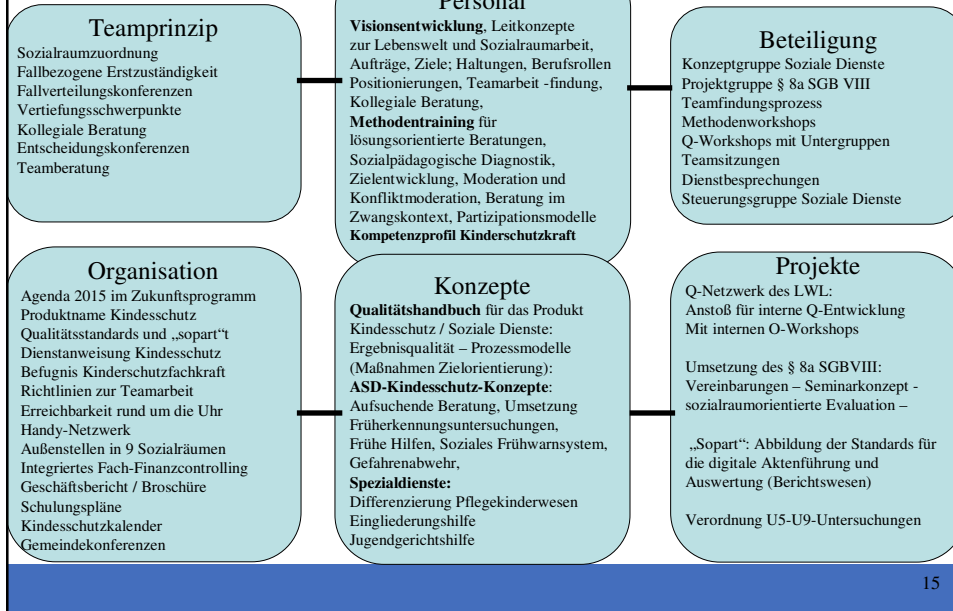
Teamprinzip
Sozialraumzuordnung
Fallbezogene Erstzuständigkeit
Fallverteilungskonferenzen
Vertiefungsschwerpunkte
Kollegiale Beratung
Entscheidungskonferenzen
Teamberatung

Personal
**Visionsentwicklung**, Leitkonzepte zur Lebenswelt und Sozialraumarbeit, Aufträge, Ziele; Haltungen, Berufsrollen Positionierungen, Teamarbeit -findung, Kollegiale Beratung,
**Methodentraining** für lösungsorientierte Beratungen, Sozialpädagogische Diagnostik, Zielentwicklung, Moderation und Konfliktmoderation, Beratung im Zwangskontext, Partizipationsmodelle
**Kompetenzprofil Kinderschutzkraft**

Beteiligung
Konzeptgruppe Soziale Dienste
Projektgruppe § 8a SGB VIII
Teamfindungsprozess
Methodenworkshops
Q-Workshops mit Untergruppen
Teamsitzungen
Dienstbesprechungen
Steuerungsgruppe Soziale Dienste

Organisation
Agenda 2015 im Zukunftsprogramm
Produktname Kindesschutz
Qualitätsstandards und „sopart"t
Dienstanweisung Kindesschutz
Befugnis Kinderschutzfachkraft
Richtlinien zur Teamarbeit
Erreichbarkeit rund um die Uhr
Handy-Netzwerk
Außenstellen in 9 Sozialräumen
Integriertes Fach-Finanzcontrolling
Geschäftsbericht / Broschüre
Schulungspläne
Kindesschutzkalender
Gemeindekonferenzen

Konzepte
**Qualitätshandbuch** für das Produkt Kindesschutz / Soziale Dienste: Ergebnisqualität – Prozessmodelle (Maßnahmen Zielorientierung):
**ASD-Kindesschutz-Konzepte**: Aufsuchende Beratung, Umsetzung Früherkennungsuntersuchungen, Frühe Hilfen, Soziales Frühwarnsystem, Gefahrenabwehr,
**Spezialdienste:**
Differenzierung Pflegekinderwesen
Eingliederungshilfe
Jugendgerichtshilfe

Projekte
Q-Netzwerk des LWL:
Anstoß für interne Q-Entwicklung
Mit internen O-Workshops

Umsetzung des § 8a SGBVIII:
Vereinbarungen – Seminarkonzept - sozialraumorientierte Evaluation –

„Sopart": Abbildung der Standards für die digitale Aktenführung und Auswertung (Berichtswesen)

Verordnung U5-U9-Untersuchungen

15